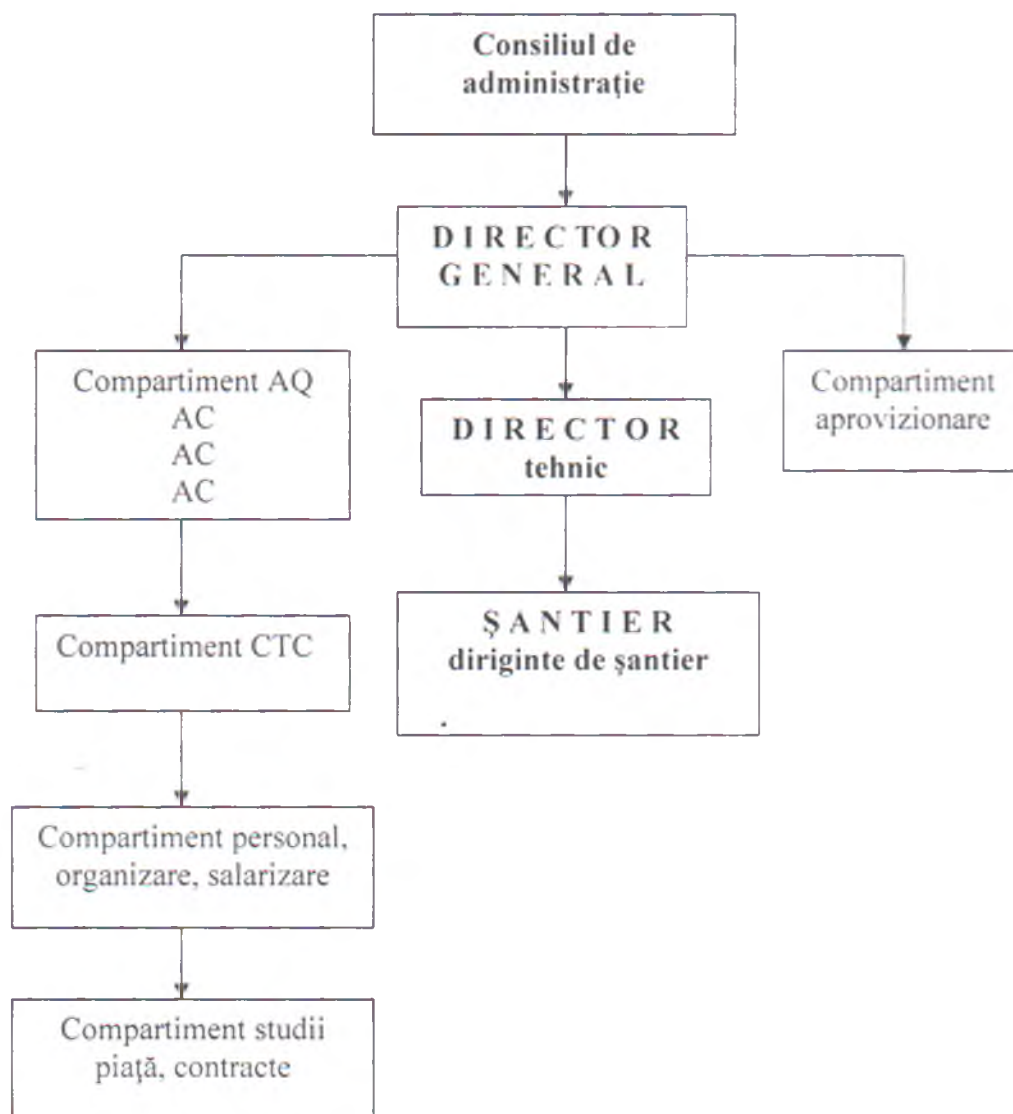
Consiliul de administrație

DIRECTOR GENERAL

Compartiment AQ
AC
AC
AC

DIRECTOR
tehnic

Compartiment aprovizionare

Compartiment CTC

ŞANTIER
diriginte de şantier

Compartiment personal, organizare, salarizare

Compartiment studii piață, contracte